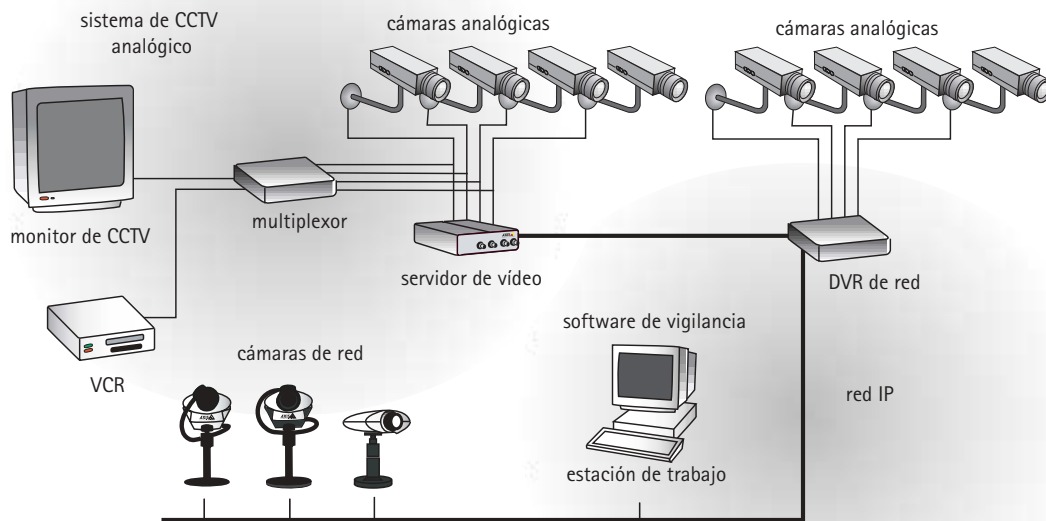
sistema de CCTV analógico

cámaras analógicas

cámaras analógicas

monitor de CCTV

multiplexor

servidor de vídeo

DVR de red

VCR

cámaras de red

software de vigilancia

red IP

estación de trabajo